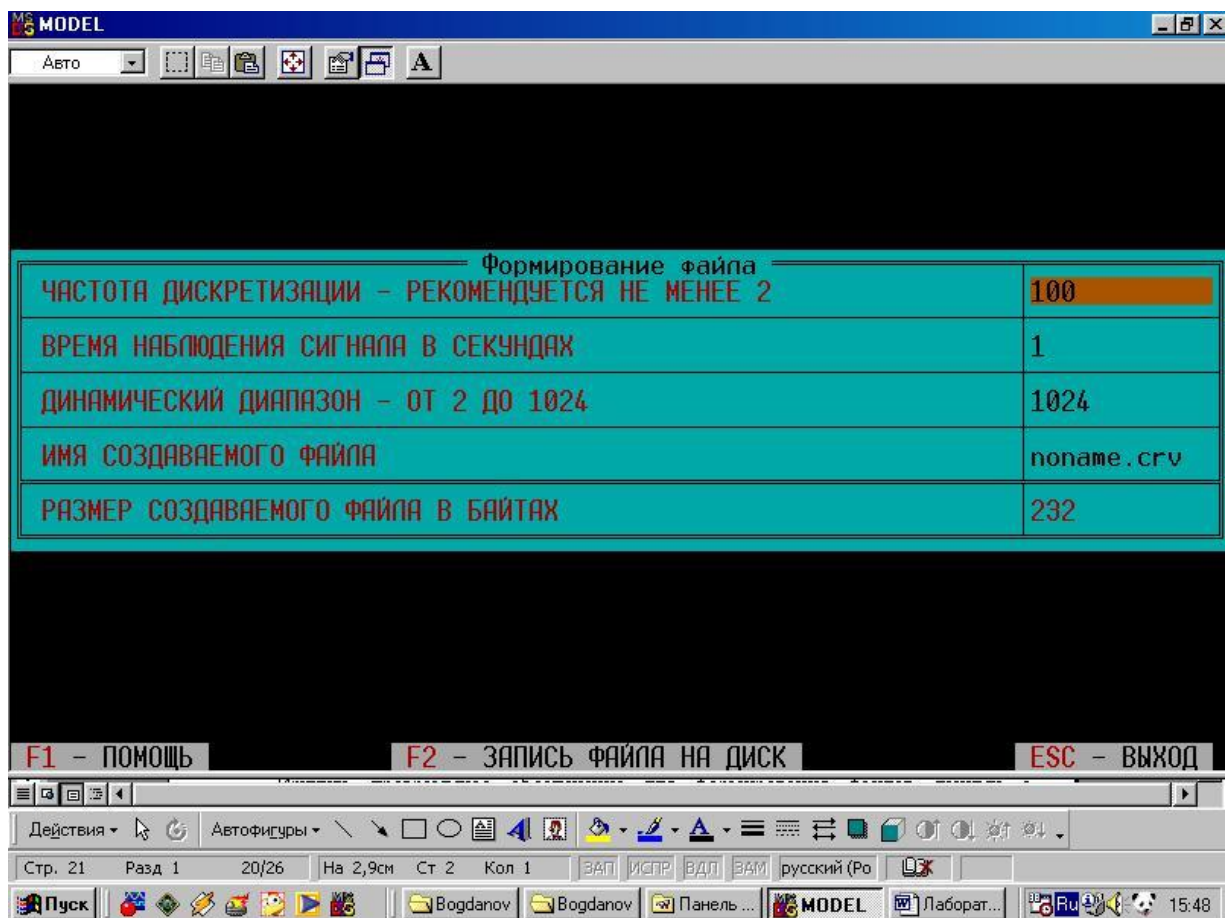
MODEL

Авто

Формирование файла

| | |
|---|---|
| ЧАСТОТА ДИСКРЕТИЗАЦИИ - РЕКОМЕНДУЕТСЯ НЕ МЕНЕЕ 2 | 100 |
| ВРЕМЯ НАБЛЮДЕНИЯ СИГНАЛА В СЕКУНДАХ | 1 |
| ДИНАМИЧЕСКИЙ ДИАПАЗОН - ОТ 2 ДО 1024 | 1024 |
| ИМЯ СОЗДАВАЕМОГО ФАЙЛА | noname.crv |
| РАЗМЕР СОЗДАВАЕМОГО ФАЙЛА В БАЙТАХ | 232 |

F1 - ПОМОЩЬ F2 - ЗАПИСЬ ФАЙЛА НА ДИСК ESC - ВЫХОД

Действия Автофигуры

Стр. 21 Разд 1 20/26 На 2,9см Ст 2 Кол 1 ЗАП ИСПР ВДЛ ЗАМ русский (Ро

Пуск Bogdanov Bogdanov Панель ... MODEL Лаборат... Ru 15:48